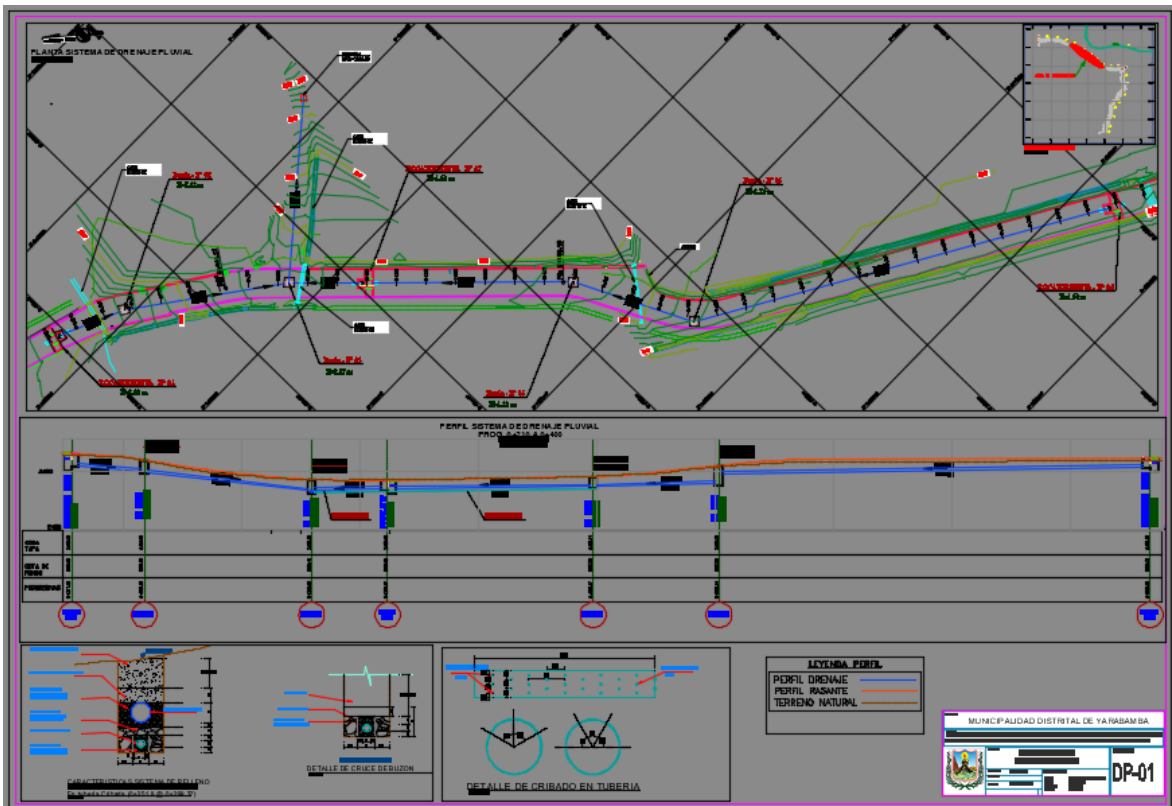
PLANTA SISTEMA DE DRENAJE PLUVIAL

PERFIL SISTEMA DE DRENAJE PLUVIAL
PROG. 0+220 A 0+400

COTA TAPA
COTA DE FONDO
PROFUNDIDAD

CARACTERISTICAS SISTEMA DE RELLENO

DETALLE DE CRUCE DE BUZON

DETALLE DE CRIBADO EN TUBERIA

LEYENDA PERFIL
PERFIL DRENAJE
PERFIL RASANTE
TERRENO NATURAL

MUNICIPALIDAD DISTRITAL DE YARABAMBA

DP-01